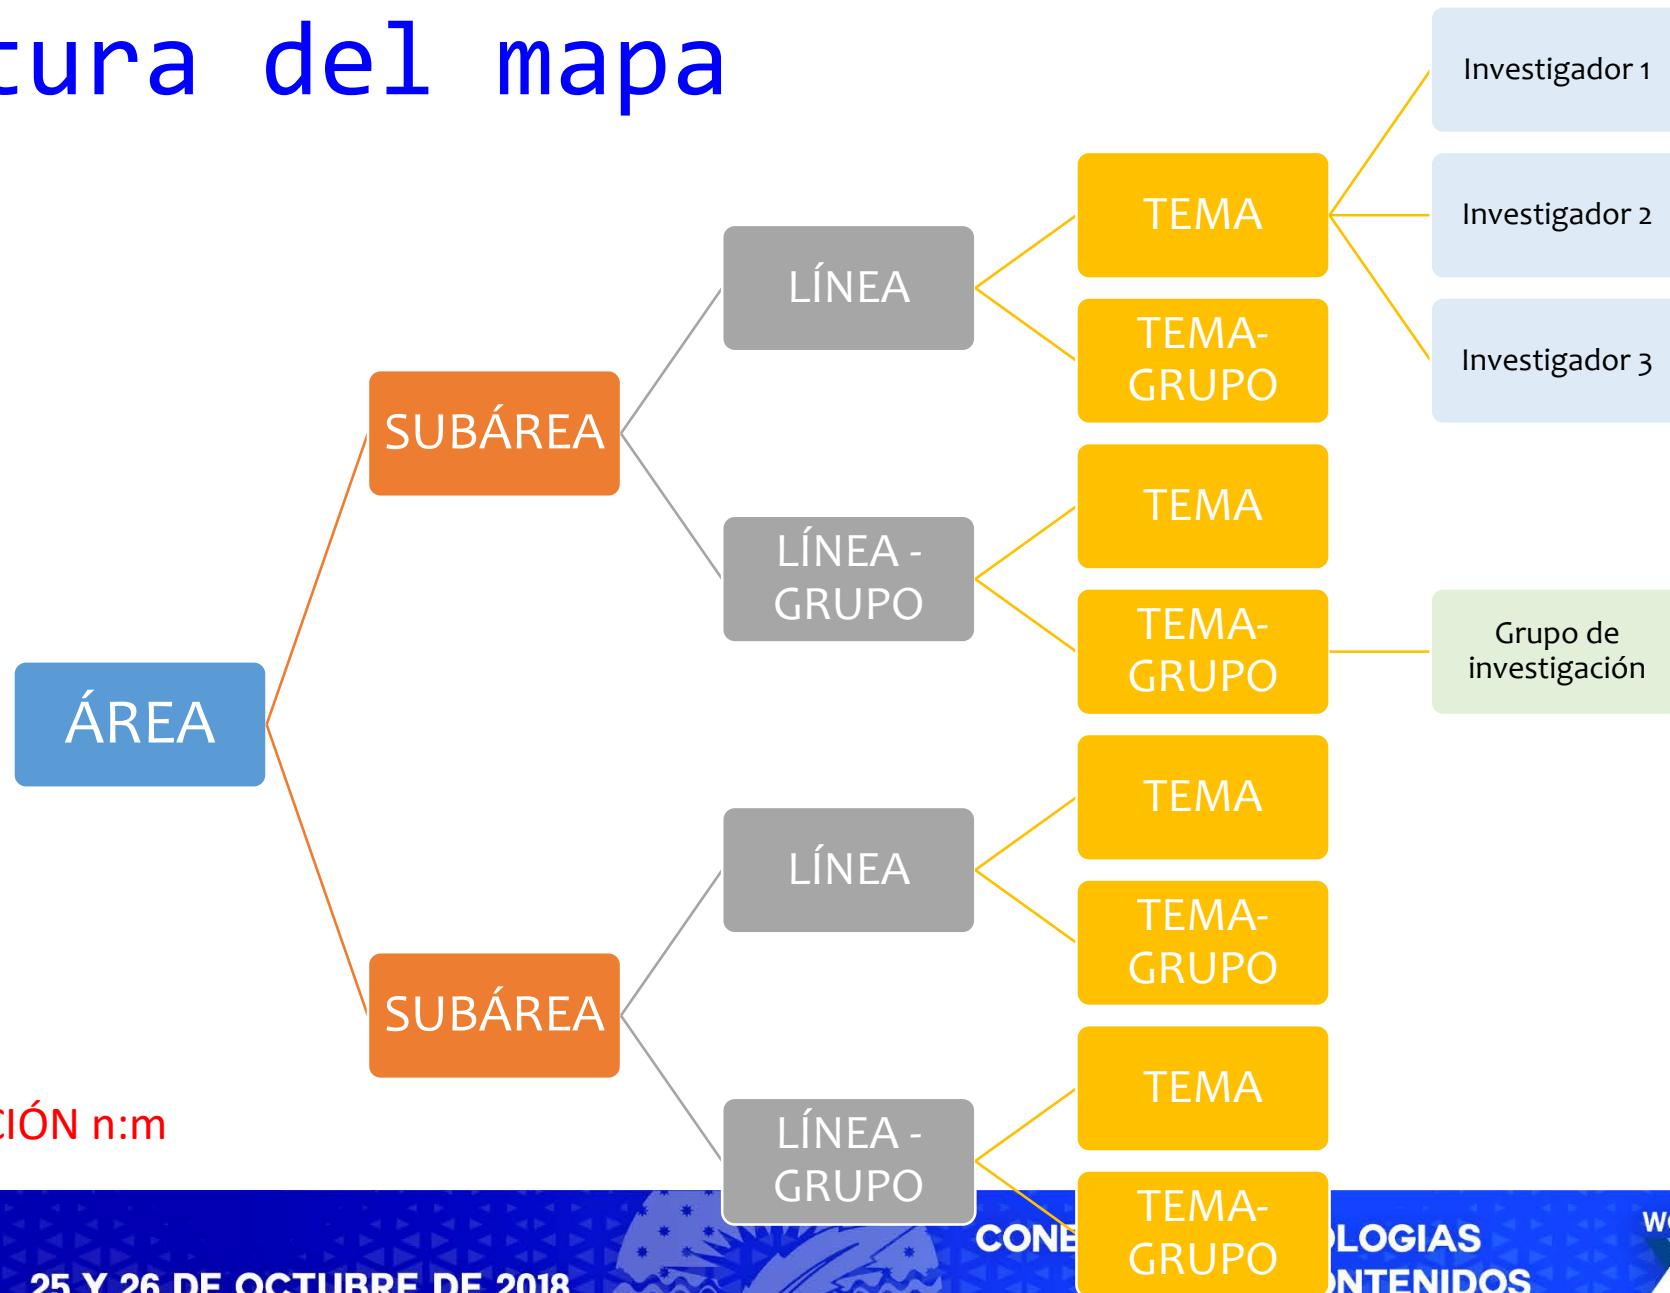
tura del mapa

Investigador 1

Investigador 2

Investigador 3

TEMA

TEMA-GRUPO

LÍNEA

SUBÁREA

TEMA

LÍNEA - GRUPO

TEMA-GRUPO

Grupo de investigación

ÁREA

TEMA

LÍNEA

TEMA-GRUPO

SUBÁREA

TEMA

CIÓN n:m

LÍNEA - GRUPO

TEMA-GRUPO

25 Y 26 DE OCTUBRE DE 2018

CONE

LOGIAS

NTENIDOS

W